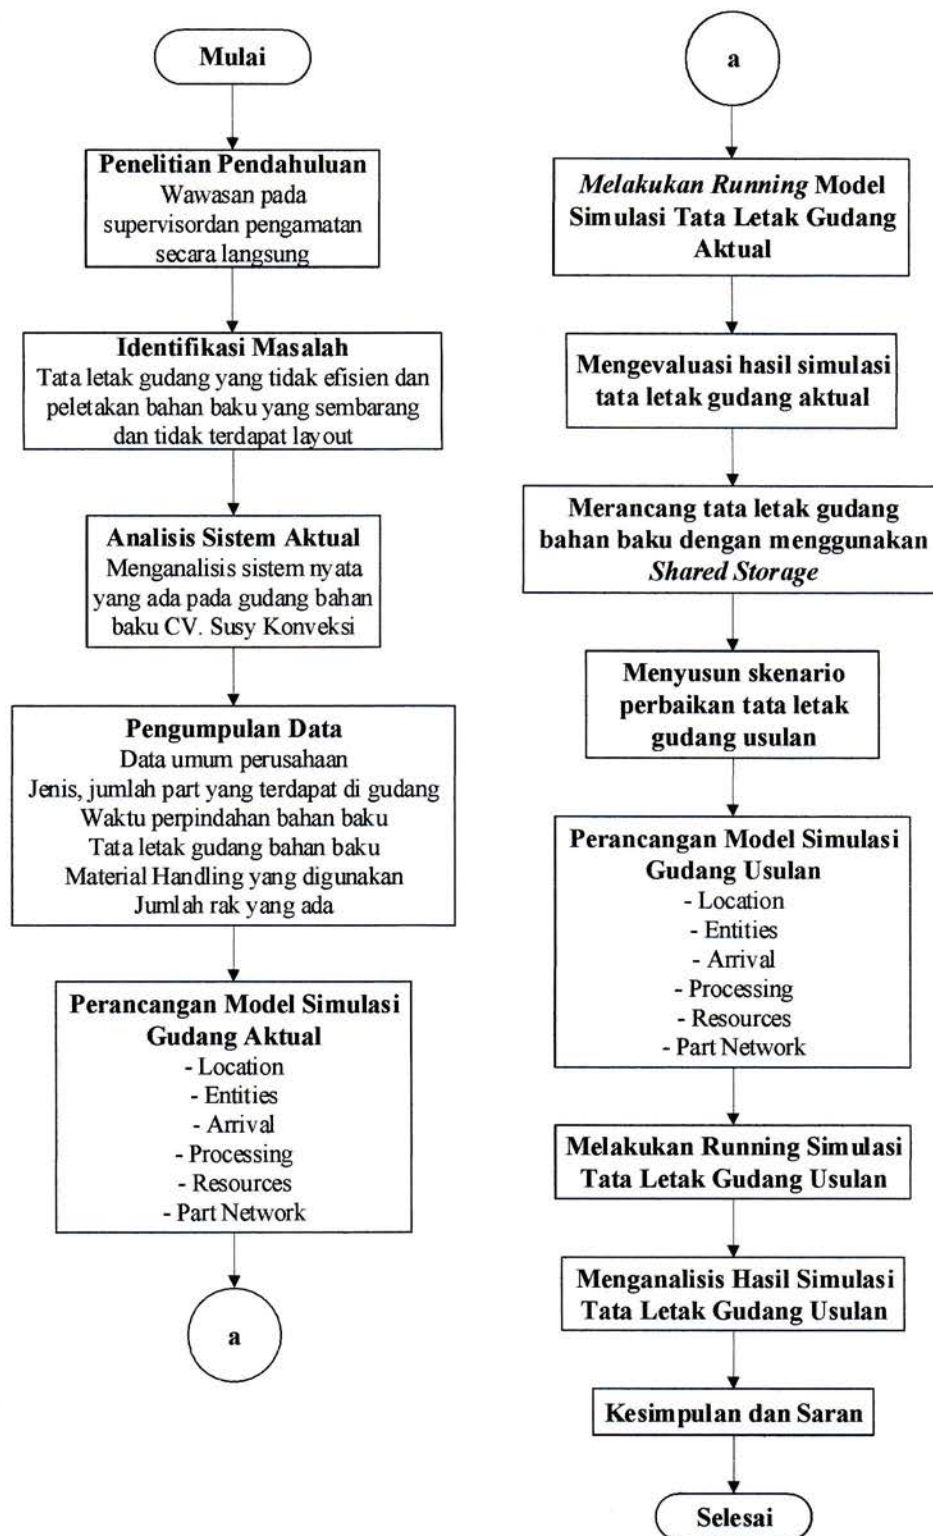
Mulai

Penelitian Pendahuluan
Wawasan pada supervisordan pengamatan secara langsung

Identifikasi Masalah
Tata letak gudang yang tidak efisien dan peletakan bahan baku yang sembarang dan tidak terdapat layout

Analisis Sistem Aktual
Menganalisis sistem nyata yang ada pada gudang bahan baku CV. Susy Konveksi

Pengumpulan Data
Data umum perusahaan
Jenis, jumlah part yang terdapat di gudang
Waktu perpindahan bahan baku
Tata letak gudang bahan baku
Material Handling yang digunakan
Jumlah rak yang ada

Perancangan Model Simulasi Gudang Aktual
- Location
- Entities
- Arrival
- Processing
- Resources
- Part Network

a

a

Melakukan Running Model Simulasi Tata Letak Gudang Aktual

Mengevaluasi hasil simulasi tata letak gudang aktual

Merancang tata letak gudang bahan baku dengan menggunakan Shared Storage

Menyusun skenario perbaikan tata letak gudang usulan

Perancangan Model Simulasi Gudang Usulan
- Location
- Entities
- Arrival
- Processing
- Resources
- Part Network

Melakukan Running Simulasi Tata Letak Gudang Usulan

Menganalisis Hasil Simulasi Tata Letak Gudang Usulan

Kesimpulan dan Saran

Selesai